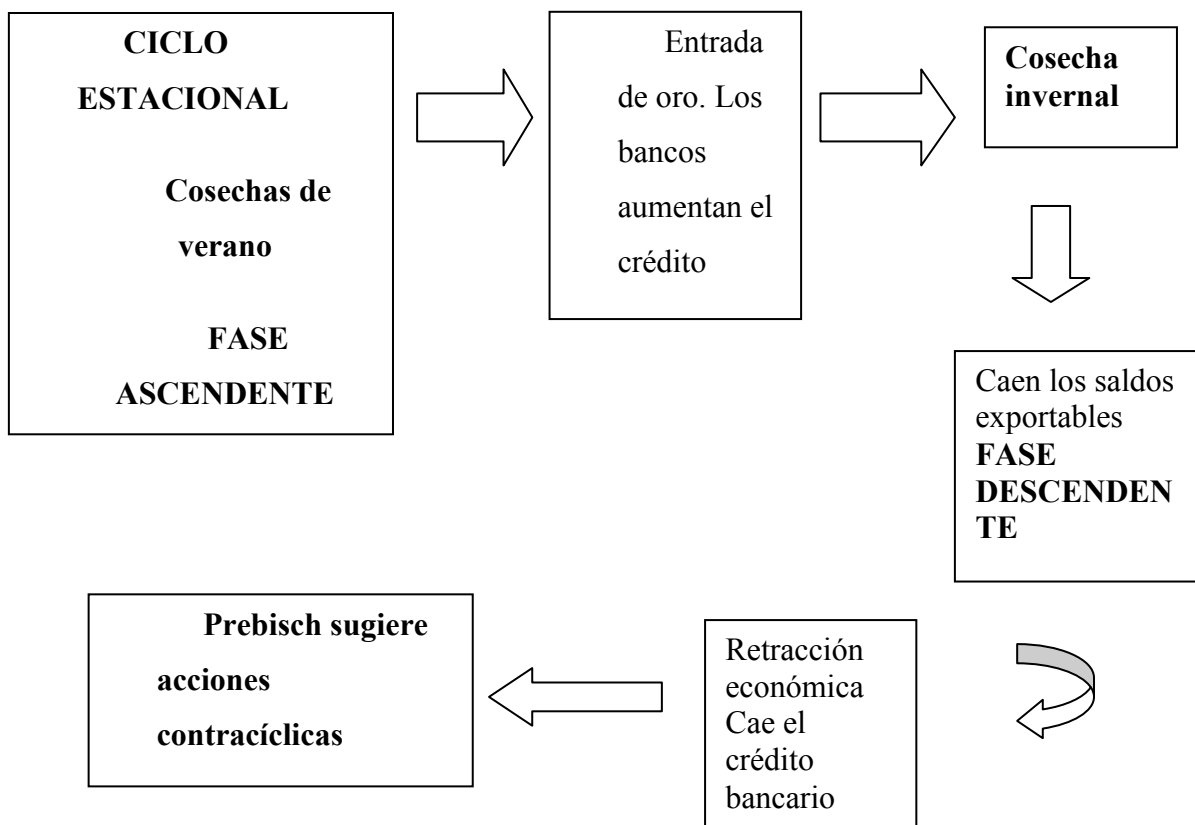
CICLO ESTACIONAL

Cosechas de verano

FASE ASCENDENTE

Entrada de oro. Los bancos aumentan el crédito

Cosecha invernal

Caen los saldos exportables
FASE DESCENDENTE

Retracción económica
Cae el crédito bancario

Prebisch sugiere acciones contracíclicas